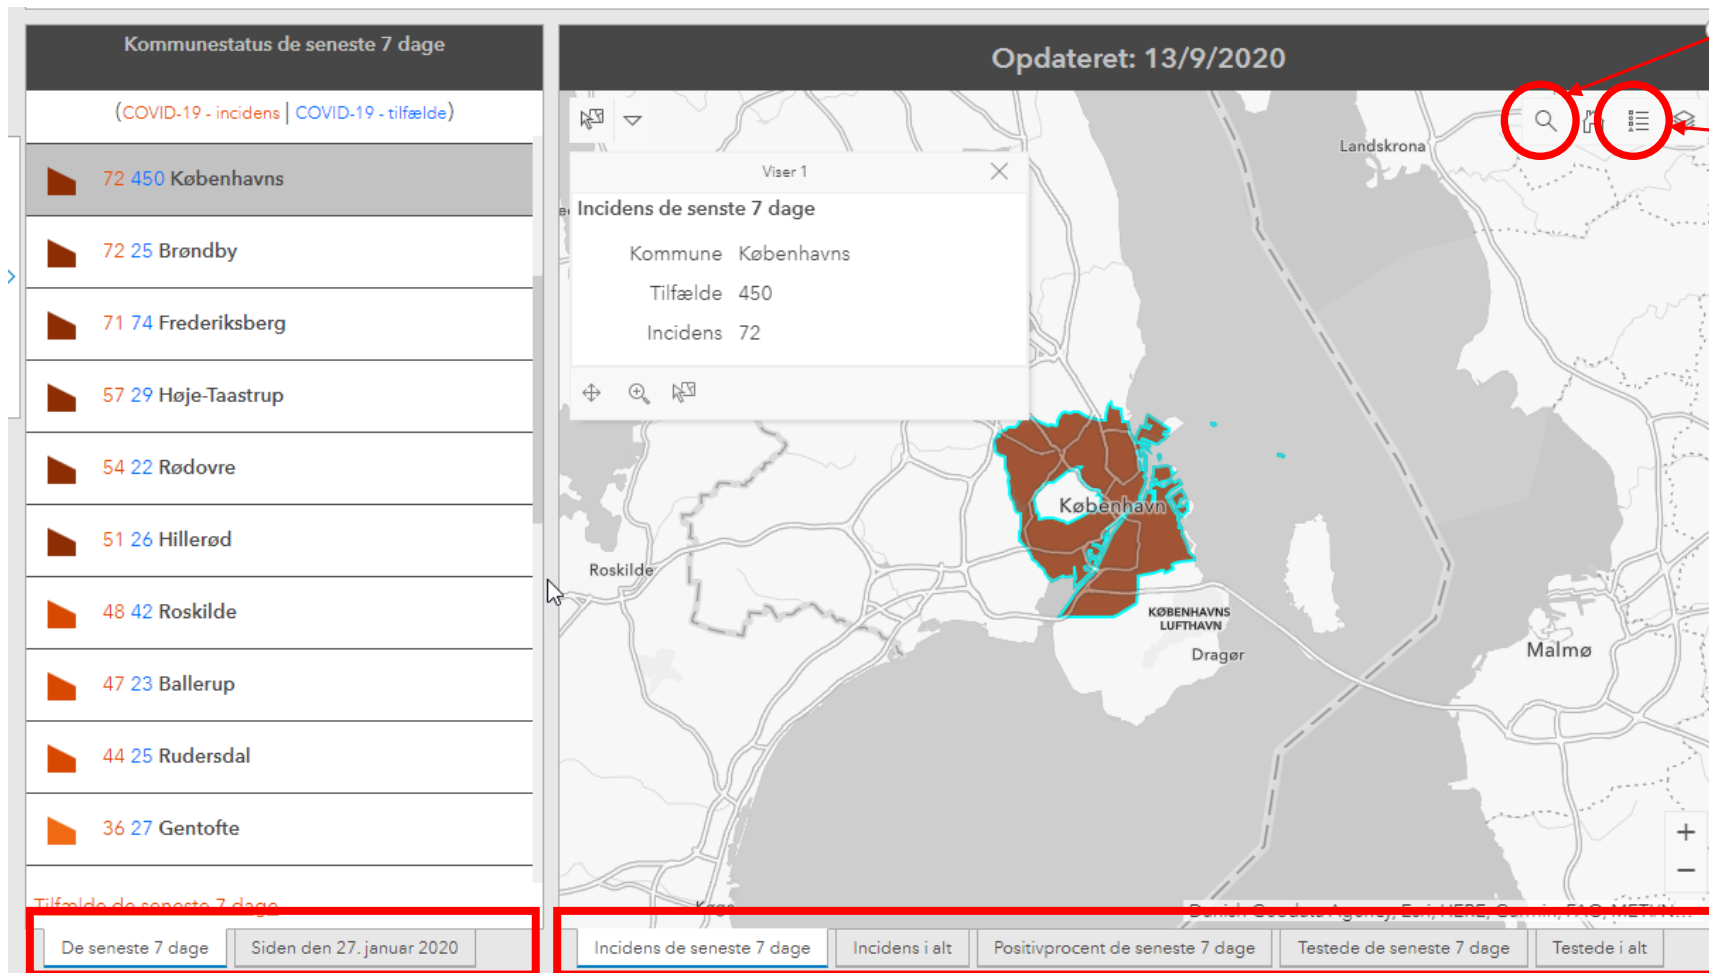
Kommunestatus de seneste 7 dage

(COVID-19 - incidens | COVID-19 - tilfælde)

72 450 Københavns

72 25 Brøndby

71 74 Frederiksberg

57 29 Høje-Taastrup

54 22 Rødovre

51 26 Hillerød

48 42 Roskilde

47 23 Ballerup

44 25 Rudersdal

36 27 Gentofte

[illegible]

De seneste 7 dage | Siden den 27. januar 2020

Opdateret: 13/9/2020

Viser 1

Incidens de senste 7 dage

Kommune Københavns

Tilfælde 450

Incidens 72

Landskrona

København

Roskilde

KØBENHAVNS LUFTHAVN

Dragør

Malmø

+

−

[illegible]

Incidens de seneste 7 dage | Incidens i alt | Positivprocent de seneste 7 dage | Testede de seneste 7 dage | Testede i alt